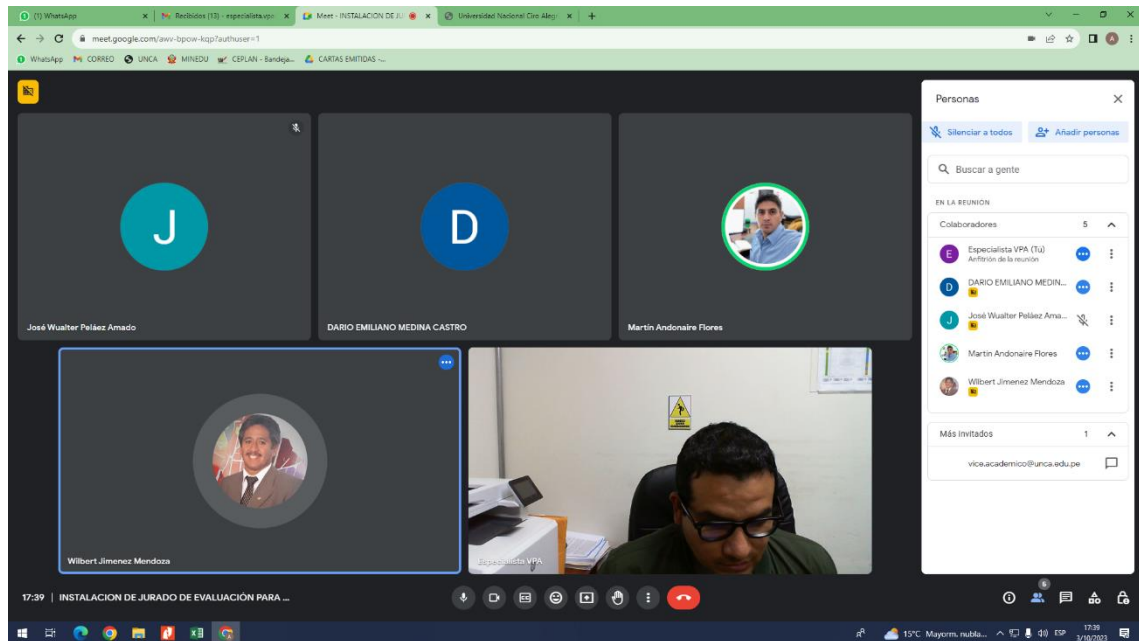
(1) WhatsApp
Recibidos (13) - especialistavpa
Meet - INSTALACION DE JU
Universidad Nacional Ciro Alegr
meet.google.com/awv-bpow-kqp?authuser=1
WhatsApp CORREO UNCA MINEDU CEPLAN - Bandeja... CARTAS EMITIDAS -...

J
José Wualter Peláez Amado
D
DARIO EMILIANO MEDINA CASTRO
Martín Andonaire Flores
Wilbert Jimenez Mendoza
Especialista VPA

Personas
Silenciar a todos
Añadir personas
Buscar a gente
EN LA REUNIÓN
Colaboradores 5
Especialista VPA (Tú)
Anfitrión de la reunión
DARIO EMILIANO MEDIN...
José Wualter Peláez Ama...
Martín Andonaire Flores
Wilbert Jimenez Mendoza
Más invitados 1
vice.academico@unca.edu.pe

17:39 | INSTALACION DE JURADO DE EVALUACIÓN PARA ...
6
15°C Mayorm. nubla... ESP 17:39 3/10/2023